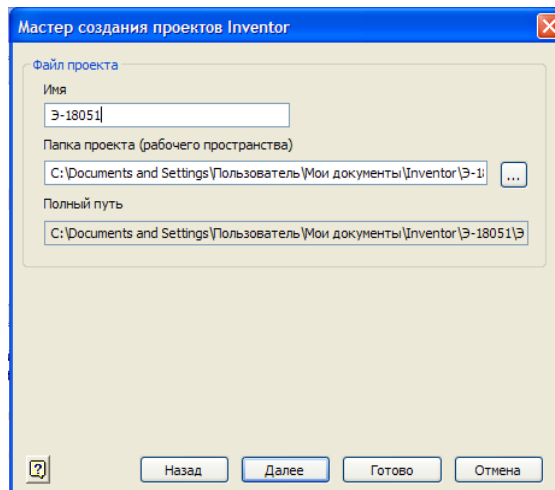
Мастер создания проектов Inventor

Файл проекта

Имя

Э-18051

Папка проекта (рабочего пространства)

C:\Documents and Settings\Пользователь\Мои документы\Inventor\Э-1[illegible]

...

Полный путь

C:\Documents and Settings\Пользователь\Мои документы\Inventor\Э-18051\Э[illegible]

?

Назад

Далее

Готово

Отмена